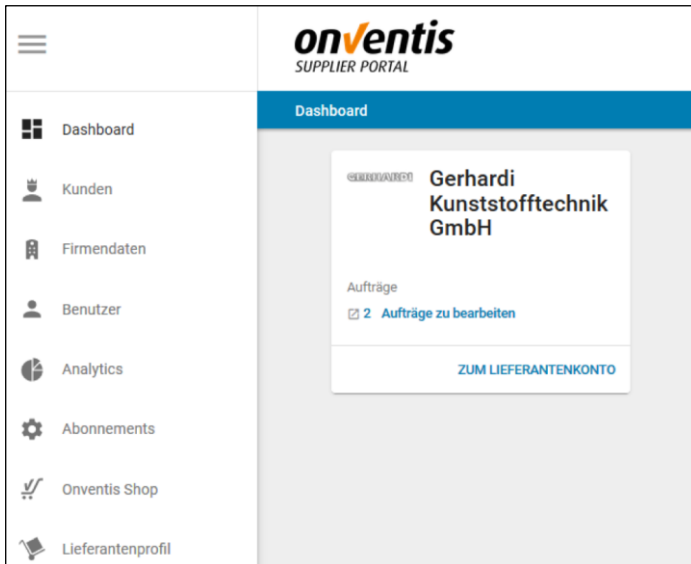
onventis
SUPPLIER PORTAL

Dashboard
Kunden
Firmendaten
Benutzer
Analytics
Abonnements
Onventis Shop
Lieferantenprofil

Dashboard

GERHARDI

Gerhardi Kunststofftechnik GmbH

Aufträge

2 Aufträge zu bearbeiten

ZUM LIEFERANTENKONTO